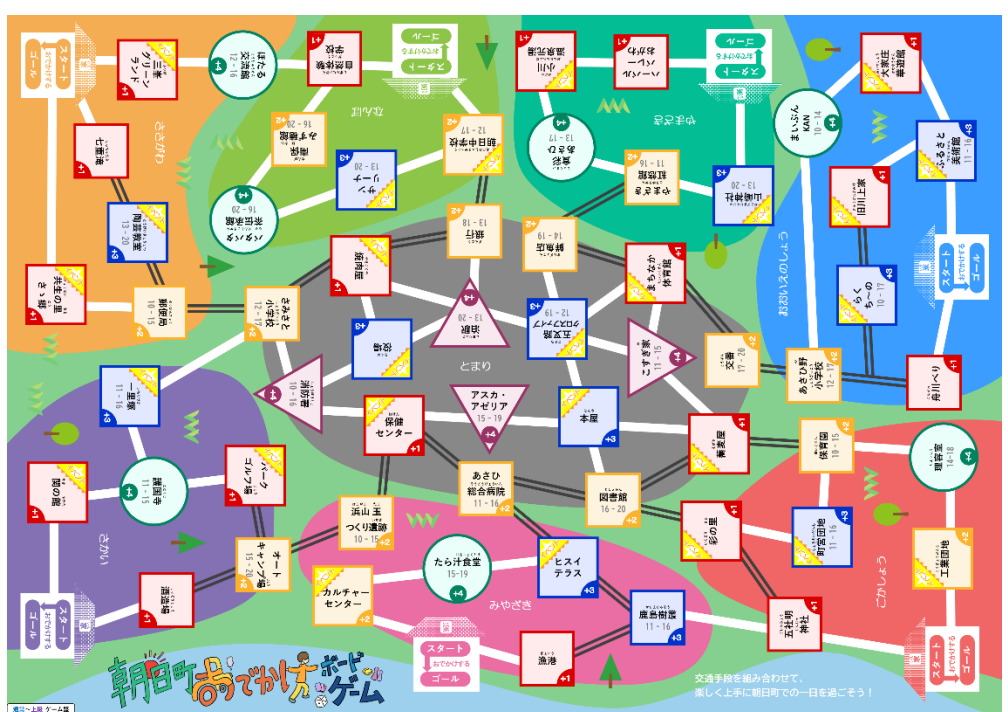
スタート
おでかけする
ゴール

三峯グリーンランド
+1

ほたる交流館
12-16
+4

自然休養村管理センター
+1

スタート
おでかけする
ゴール

ささがわ

七福湯
+1

ふかば

ふかば体験学習館
16-20
+4

みず田園館
16-20

サッカーリーナ
13-20
+3

朝日中学校
12-17

諏訪商店
13-20
+3

先生の里さゝ郷
+1

斎藤内
10-15

さみさと小学校
12-17
+2

郵便局

銀行
13-18

寿司屋
14-19

とまり
+4
公園
13-20

とまり

役場

五六屋クロスアイランド
12-19
+3

まちなか体育館
+1

こがね公園
11-15
+4

みやざき

三郷温泉
+1

ハーブ館
+1

スタート
おでかけする
ゴール

まいぷらん
KAN
10-14
+4

大家住宅
+1

ふるさと美術館
11-16
+3

旧川上家
+1

おおいそのしょう

スタート
おでかけする
ゴール

らくちーの
10-17
+3

交番
17-22
+2

あさひ野小学校
12-17
+2

舟川べり
+1

一里塚
11-16
+3

消防署
10-16
+4

保健センター
+1

アスカ・アゼリア
15-19
+4

本屋
+3

楽器屋
+1

保育園
10-15
+2

理容室
14-18

観音寺
11-15
+4

パークゴルフ場
+1

あさひ総合病院
11-16
+2

図書館
16-20
+2

浜山玉つくり遺跡
10-15
+2

屋の店
+1

家の宝
+1

町営団地
10-15
+3

工業団地
+2

関の館
+1

さかい

オートキャンプ場
15-20
+2

たら汁食堂
15-19
+4

ヒスイテラス
+3

カルチャーセンター
+2

みやざき

観光物産館
11-16
+3

五社明神社
+1

こがしょう

スタート
おでかけする
ゴール

スタート
おでかけする
ゴール

漁港
+1

交通手段を組み合わせて、
楽しく上手に朝日町での一日を過ごそう！

スタート
おでかけする
ゴール

朝日町おでかけボードゲーム